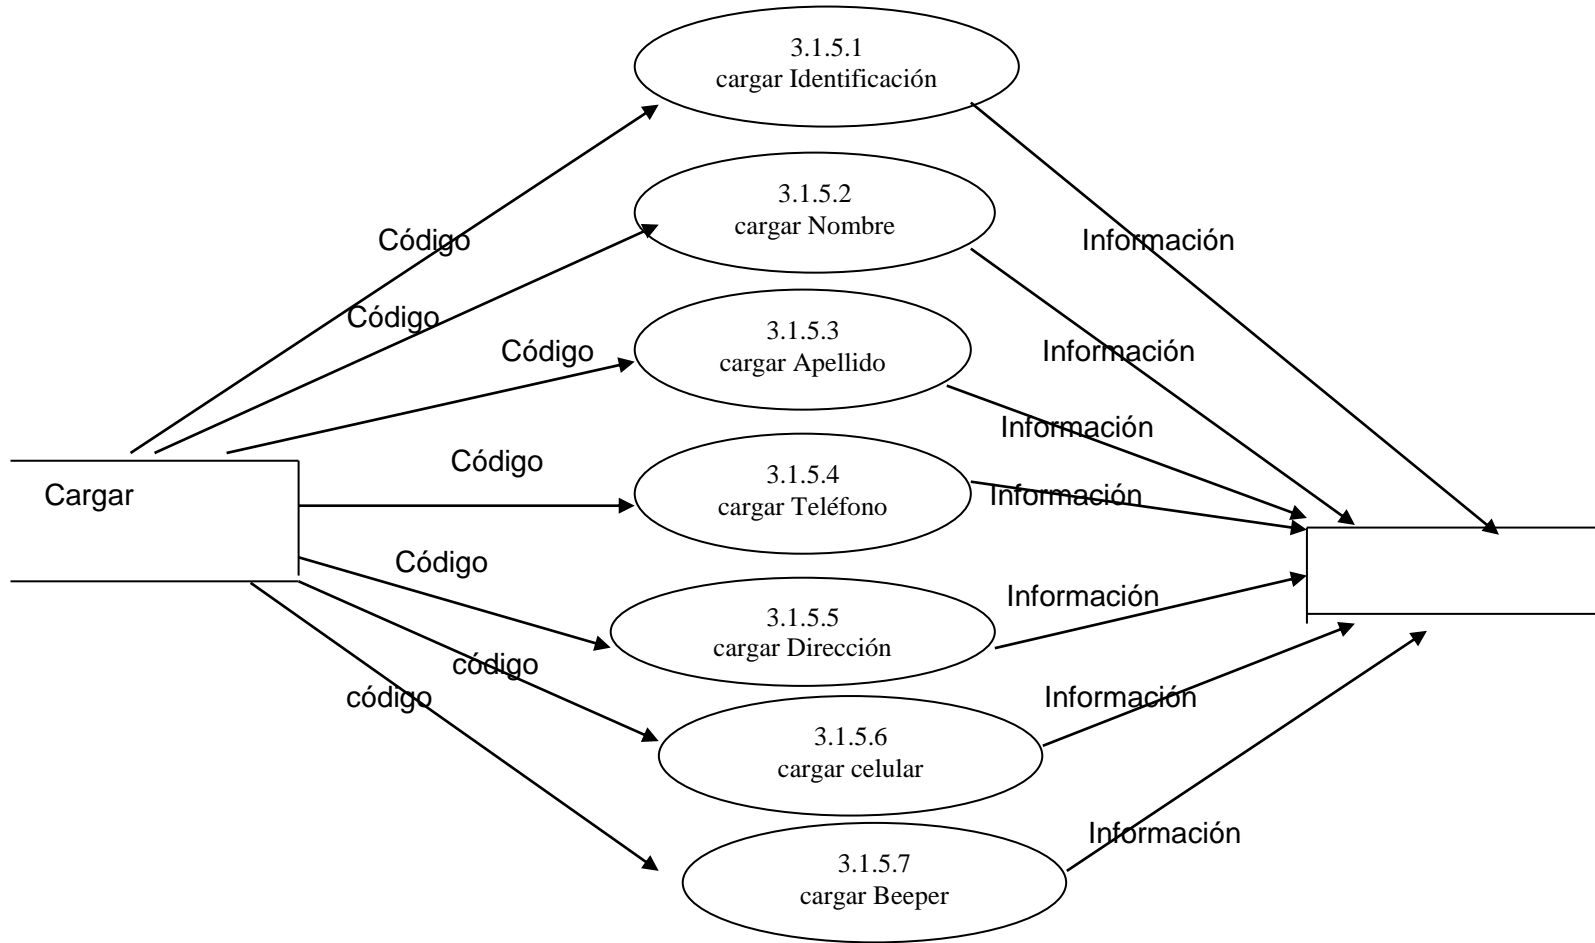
3.1.5.1
cargar Identificación

3.1.5.2
cargar Nombre

Código

Información

Código

3.1.5.3
cargar Apellido

Código

Información

Información

Código

3.1.5.4
cargar Teléfono

Información

Cargar

Código

3.1.5.5
cargar Dirección

Información

código

código

Información

3.1.5.6
cargar celular

Información

3.1.5.7
cargar Beeper